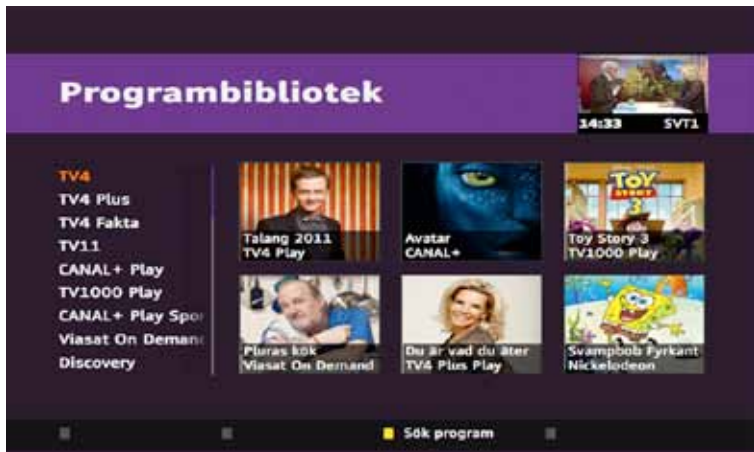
Programbibliotek

14:33 SVT1

TV4
TV4 Plus
TV4 Fakta
TV11
CANAL+ Play
TV1000 Play
CANAL+ Play Spor
Viasat On Demand
Discovery

Talang 2011
TV4 Play

Avatar
CANAL+

TOY STORY 3

Toy Story 3
TV1000 Play

Pluras kök
Viasat On Demand

Du är vad du äter
TV4 Plus Play

Svampbob Fyrkant
Nickelodeon

Sök program